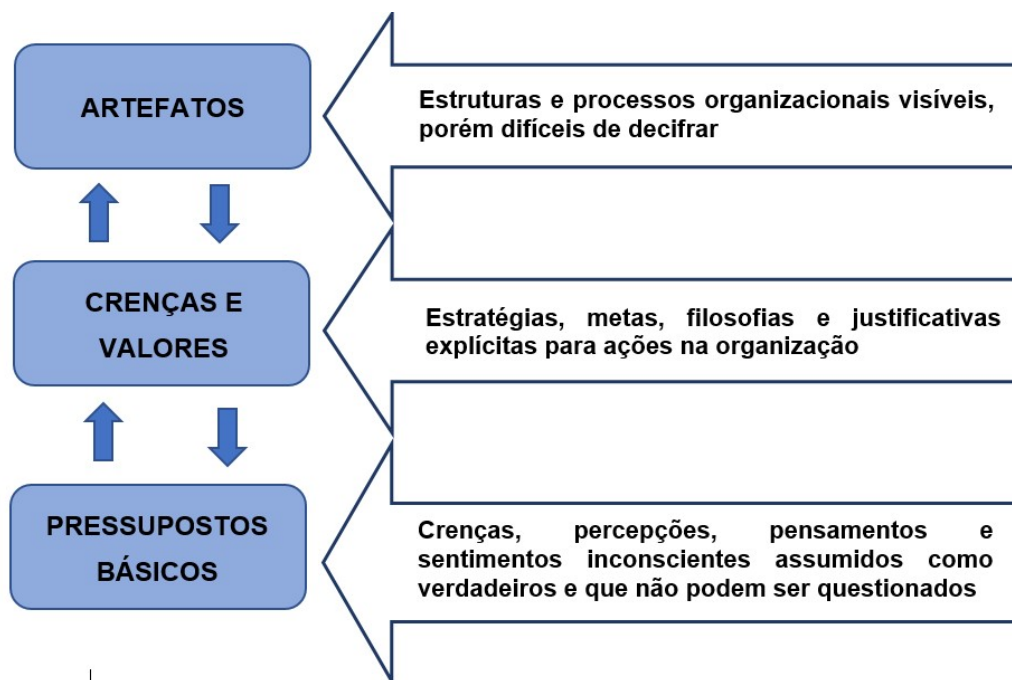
ARTEFATOS

Estruturas e processos organizacionais visíveis, porém difíceis de decifrar

CRENÇAS E VALORES

Estratégias, metas, filosofias e justificativas explícitas para ações na organização

PRESSUPOSTOS BÁSICOS

Crenças, percepções, pensamentos e sentimentos inconscientes assumidos como verdadeiros e que não podem ser questionados